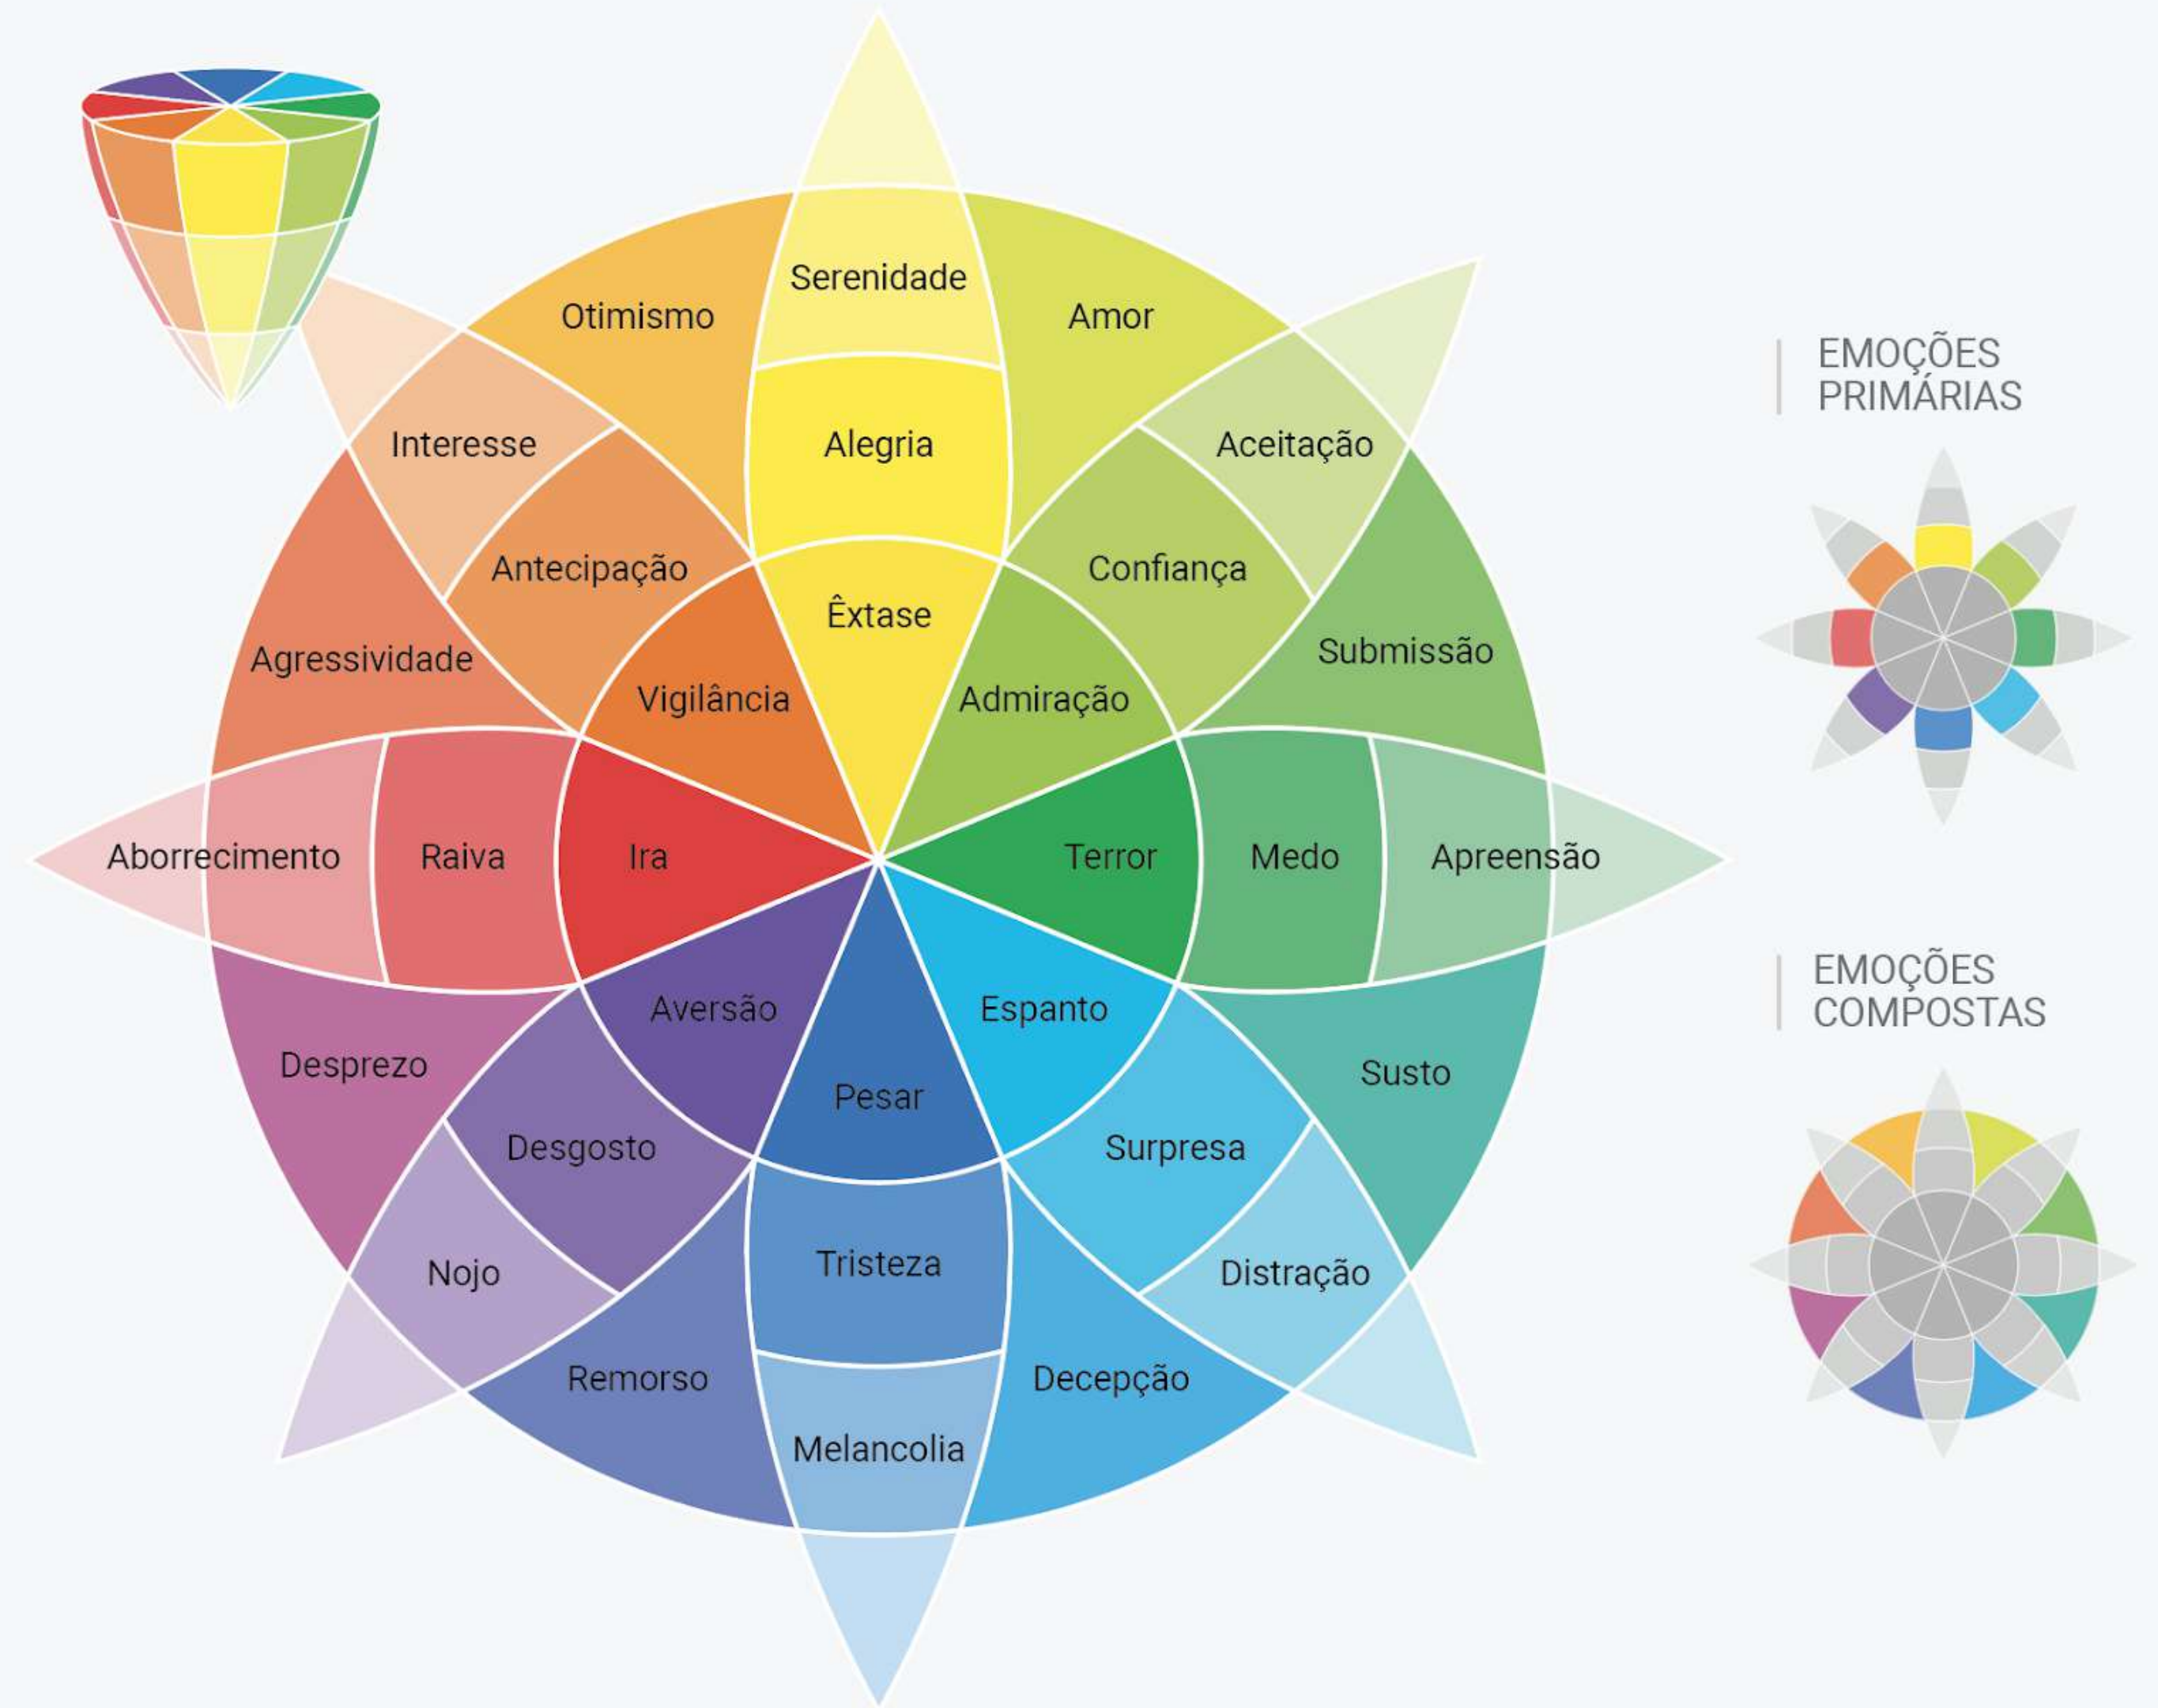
Serenidade
Otimismo
Amor
Alegria
Interesse
Aceitação
Antecipação
Confiança
Êxtase
Agressividade
Submissão
Vigilância
Admiração
Aborrecimento
Raiva
Ira
Terror
Medo
Apreensão
Aversão
Espanto
Desprezo
Susto
Pesar
Desgosto
Surpresa
Tristeza
Nojo
Distração
Remorso
Decepção
Melancolia

EMOÇÕES PRIMÁRIAS

EMOÇÕES COMPOSTAS